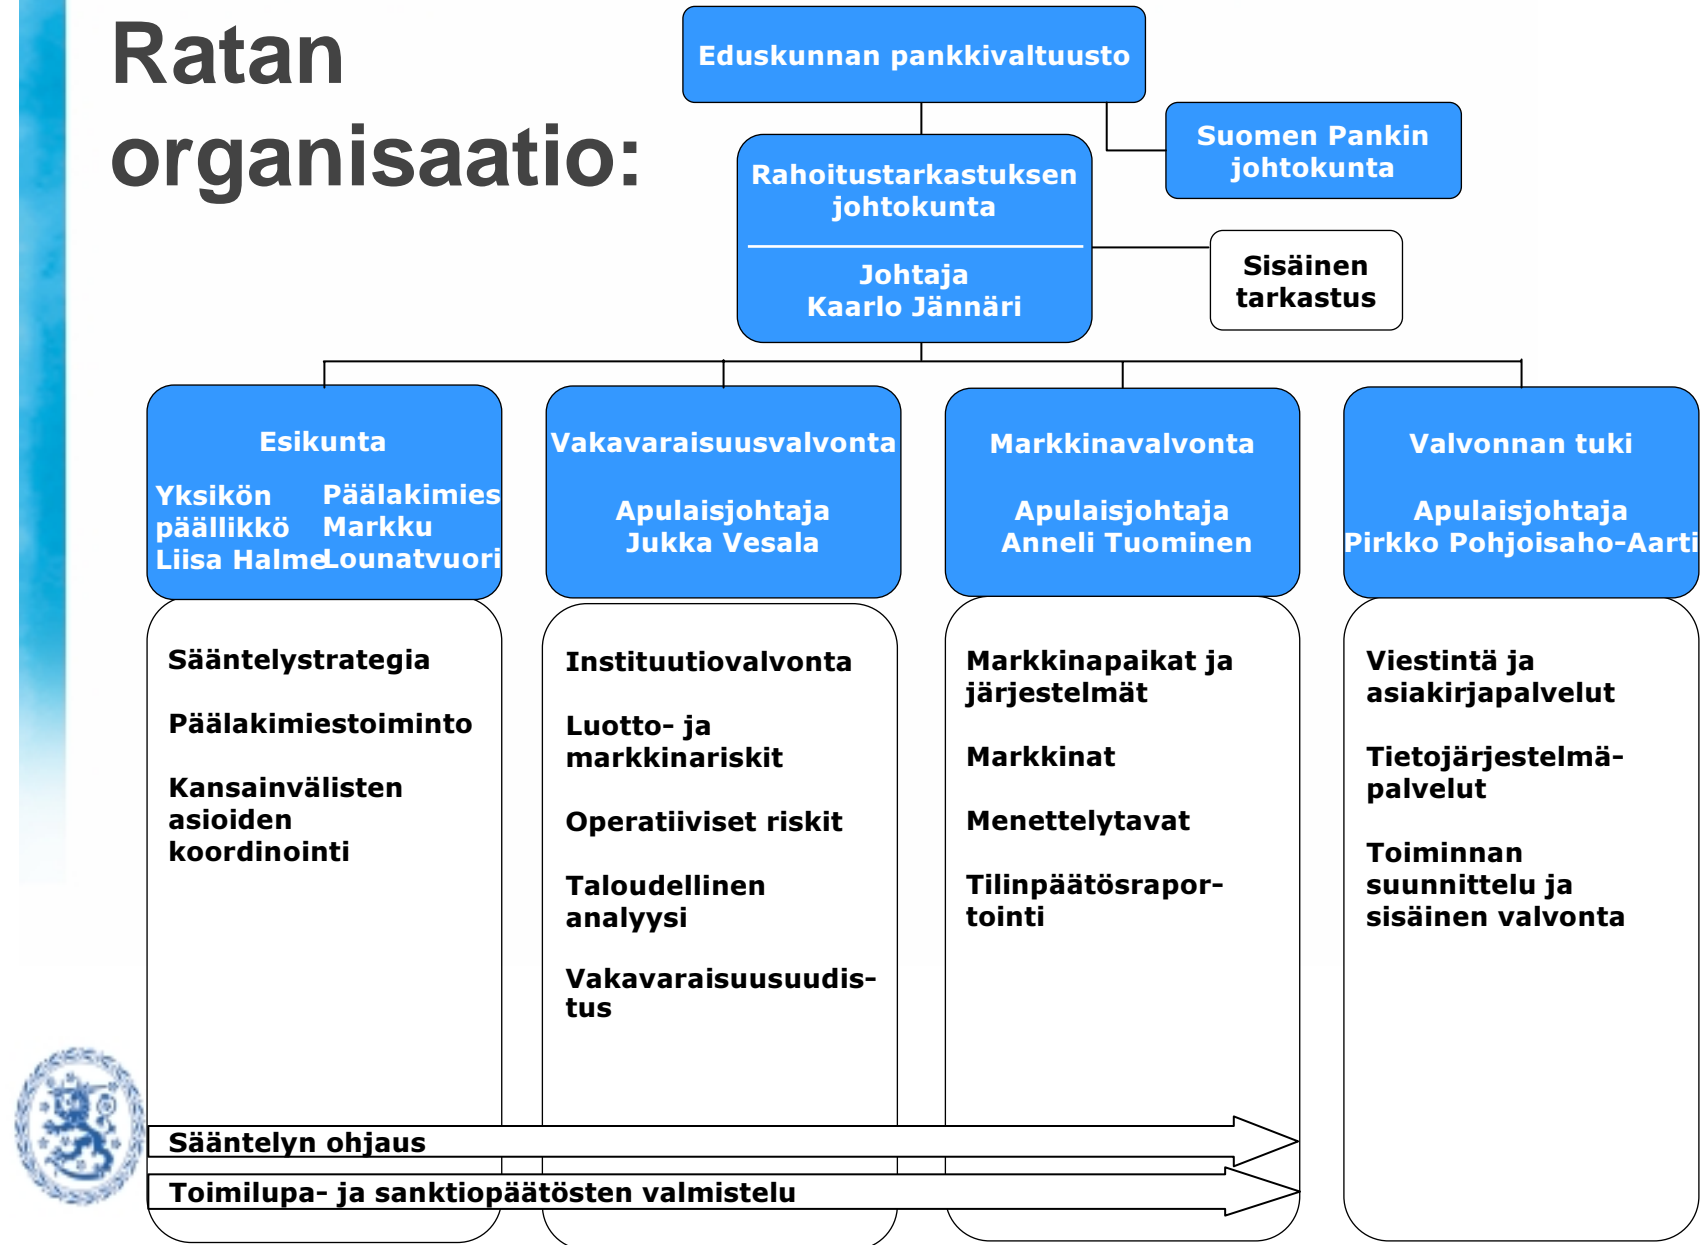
Ratan organisaatio:

Eduskunnan pankkivaltuusto

Suomen Pankin johtokunta

Rahoitustarkastuksen johtokunta

Johtaja
Kaarlo Jännäri

Sisäinen tarkastus

Esikunta

Yksikön päällikkö Liisa Halme

Päälakimies Markku Lounatvuori

Vakavaraisuusvalvonta

Apulaisjohtaja
Jukka Vesala

Markkinavalvonta

Apulaisjohtaja
Anneli Tuominen

Valvonnan tuki

Apulaisjohtaja
Pirkko Pohjoisaho-Aarti

Sääntelystrategia

Päälakimiestoiminto

Kansainvälisten asioiden koordinointi

Instituutiovalvonta

Luotto- ja markkinariskit

Operatiiviset riskit

Taloudellinen analyysi

Vakavaraisuusuudistus

Markkinapaikat ja järjestelmät

Markkinat

Menettelytavat

Tilinpäätösraportointi

Viestintä ja asiakirjapalvelut

Tietojärjestelmäpalvelut

Toiminnan suunnittelu ja sisäinen valvonta

Sääntelyn ohjaus

Toimilupa- ja sanktiopäätösten valmistelu